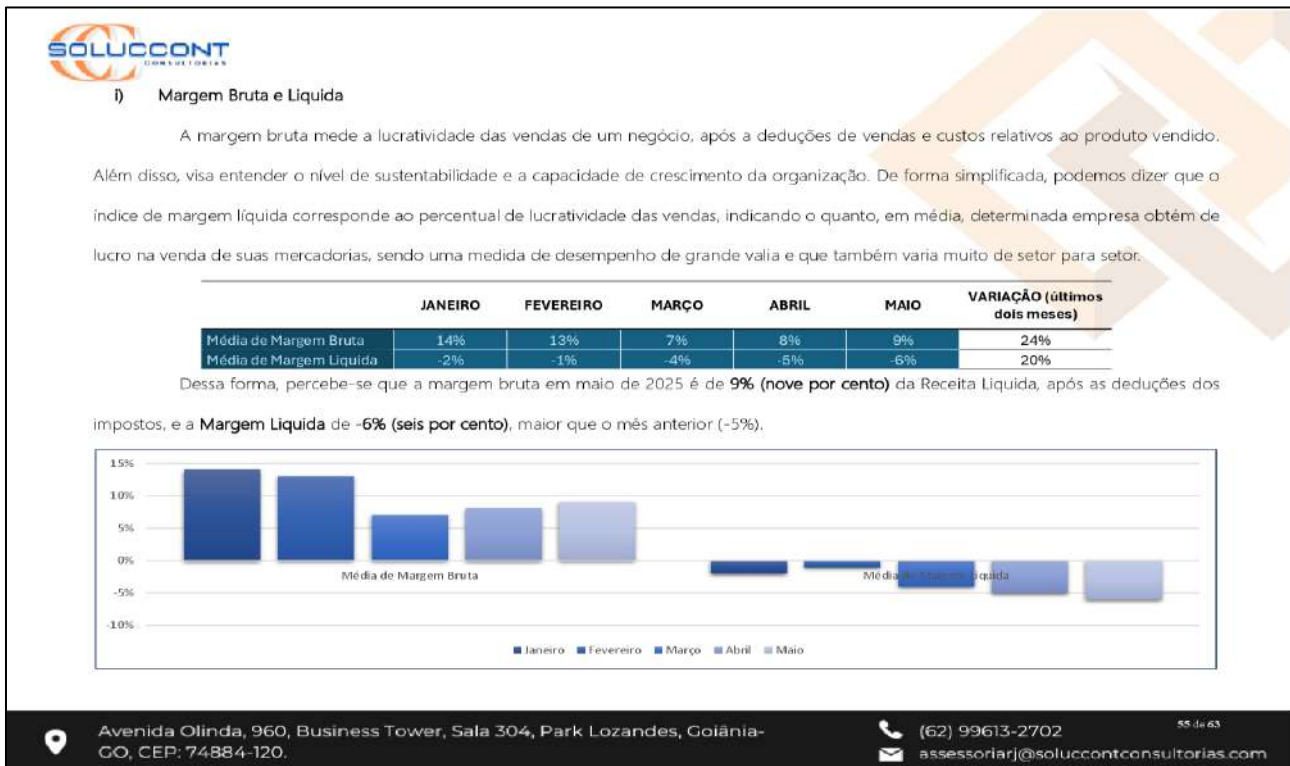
SOLUCCONT
CONSULTORIAS

i) Margem Bruta e Liquida

A margem bruta mede a lucratividade das vendas de um negócio, após a deduções de vendas e custos relativos ao produto vendido. Além disso, visa entender o nível de sustentabilidade e a capacidade de crescimento da organização. De forma simplificada, podemos dizer que o índice de margem líquida corresponde ao percentual de lucratividade das vendas, indicando o quanto, em média, determinada empresa obtém de lucro na venda de suas mercadorias, sendo uma medida de desempenho de grande valia e que também varia muito de setor para setor.

| | JANEIRO | FEVEREIRO | MARÇO | ABRIL | MAIO | VARIAÇÃO (últimos dois meses) |
|---|---|---|---|---|---|---|
| Média de Margem Bruta | 14% | 13% | 7% | 8% | 9% | 24% |
| Média de Margem Liquida | -2% | -1% | -4% | -5% | -6% | 20% |

Dessa forma, percebe-se que a margem bruta em maio de 2025 é de 9% (nove por cento) da Receita Liquida, após as deduções dos impostos, e a Margem Liquida de -6% (seis por cento), maior que o mês anterior (-5%).

15%
10%
5%
0%
-5%
-10%
Média de Margem Bruta
Média de Margem Liquida
Janeiro Fevereiro Março Abril Maio

Avenida Olinda, 960, Business Tower, Sala 304, Park Lozandes, Goiânia-GO, CEP: 74884-120.
(62) 99613-2702
assessoriarj@soluccontconsultorias.com
55 de 63